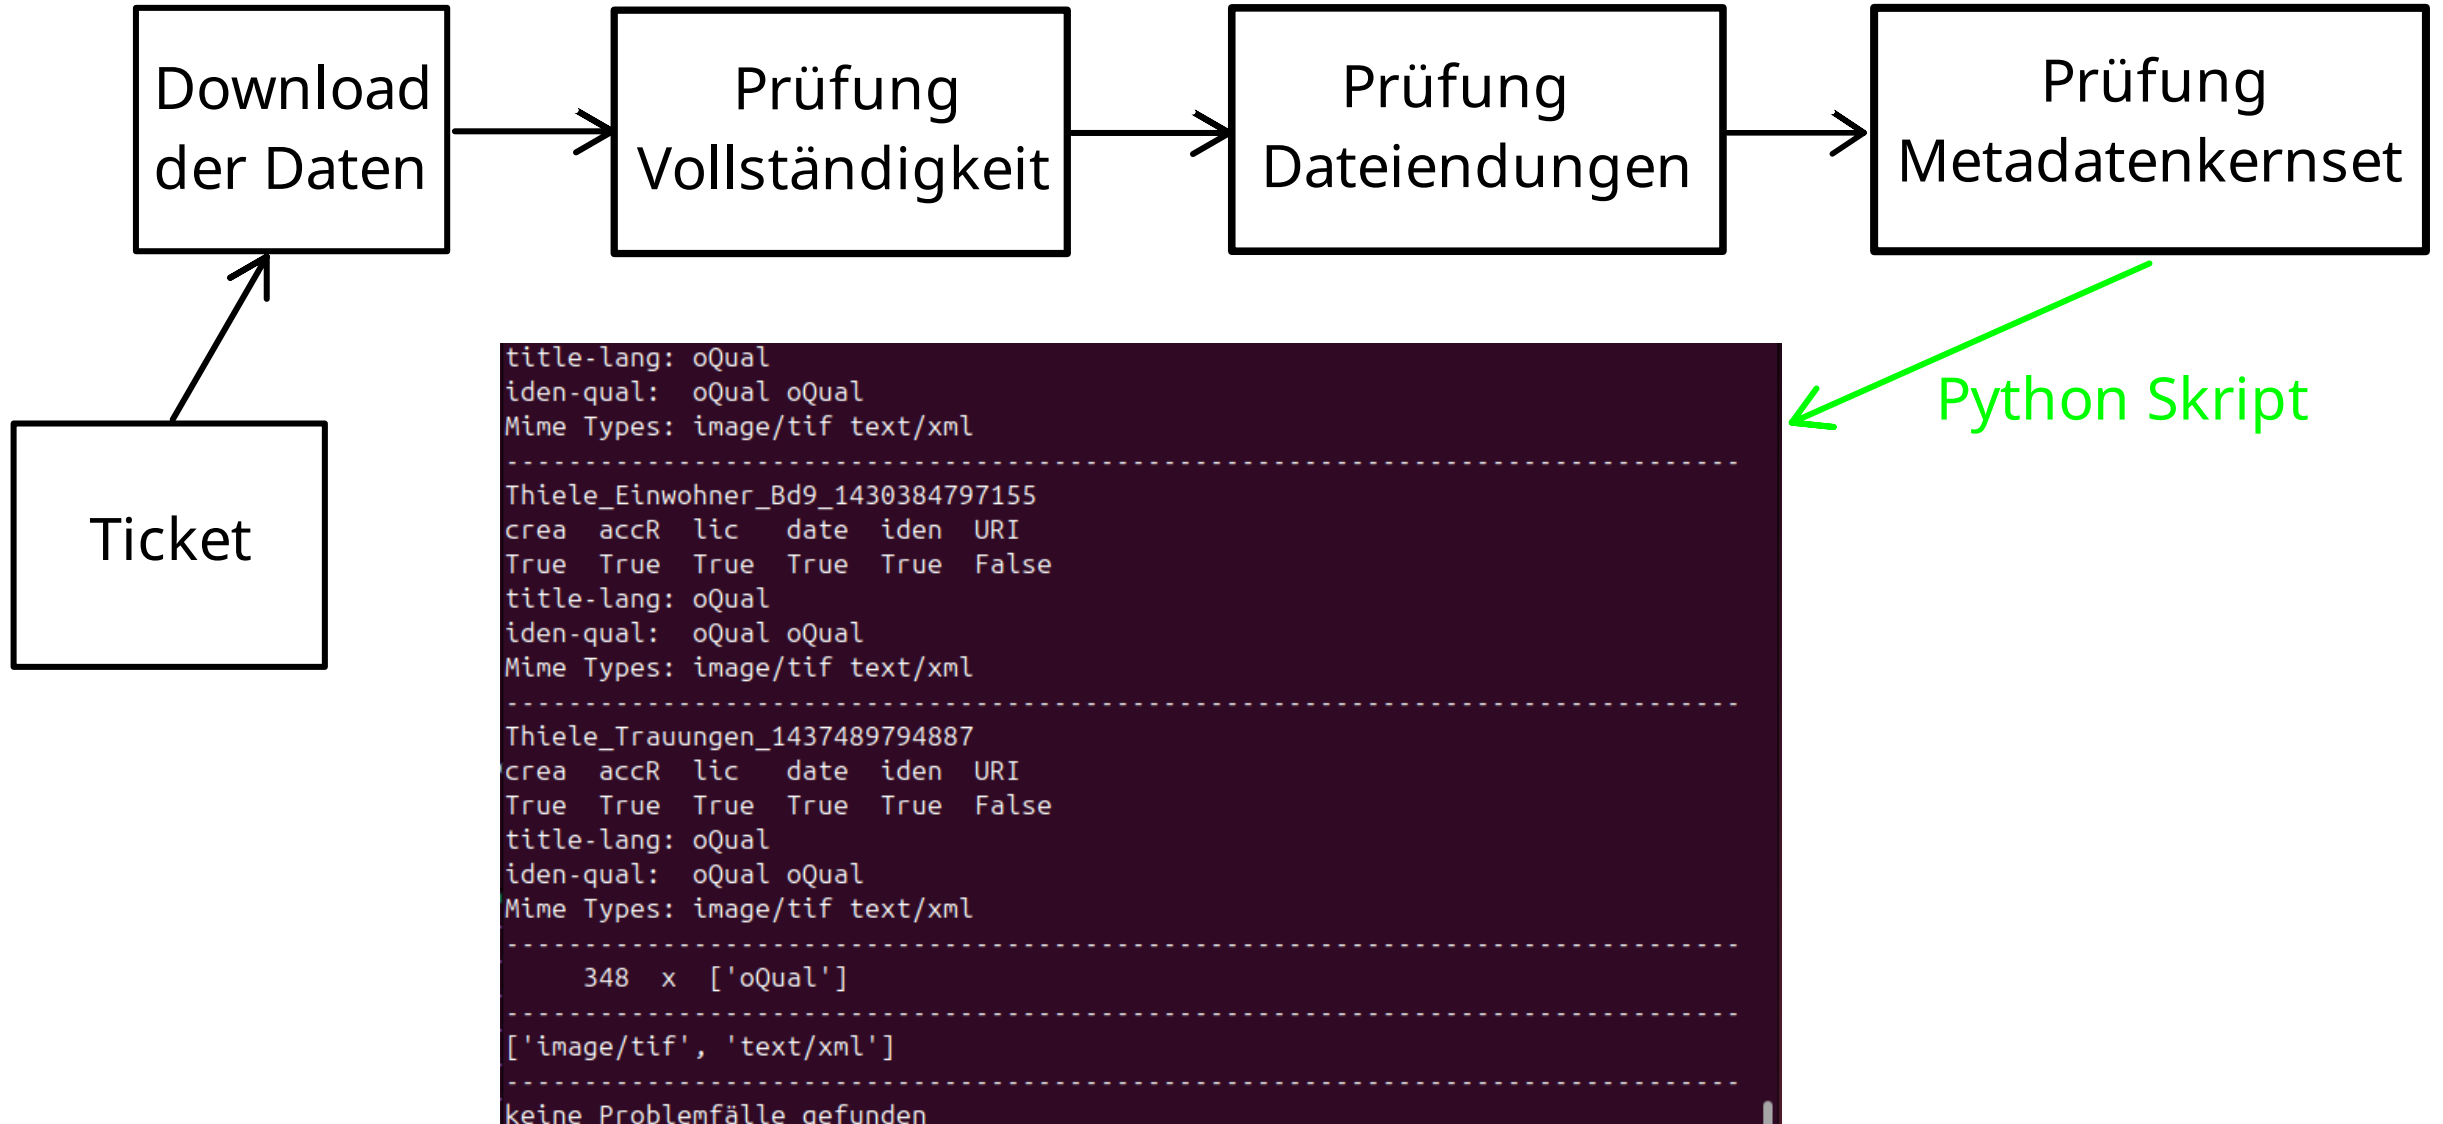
Download der Daten

Prüfung Vollständigkeit

Prüfung Dateiendungen

Prüfung Metadatenkernset

Ticket

Python Skript

title-lang: oQual
iden-qual: oQual oQual
Mime Types: image/tif text/xml
------------------------------------------------------------------------
Thiele_Einwohner_Bd9_1430384797155
crea accR lic date iden URI
True True True True True False
title-lang: oQual
iden-qual: oQual oQual
Mime Types: image/tif text/xml
------------------------------------------------------------------------
Thiele_Trauungen_1437489794887
crea accR lic date iden URI
True True True True True False
title-lang: oQual
iden-qual: oQual oQual
Mime Types: image/tif text/xml
------------------------------------------------------------------------
348 x ['oQual']
------------------------------------------------------------------------
['image/tif', 'text/xml']
------------------------------------------------------------------------
keine Problemfälle gefunden